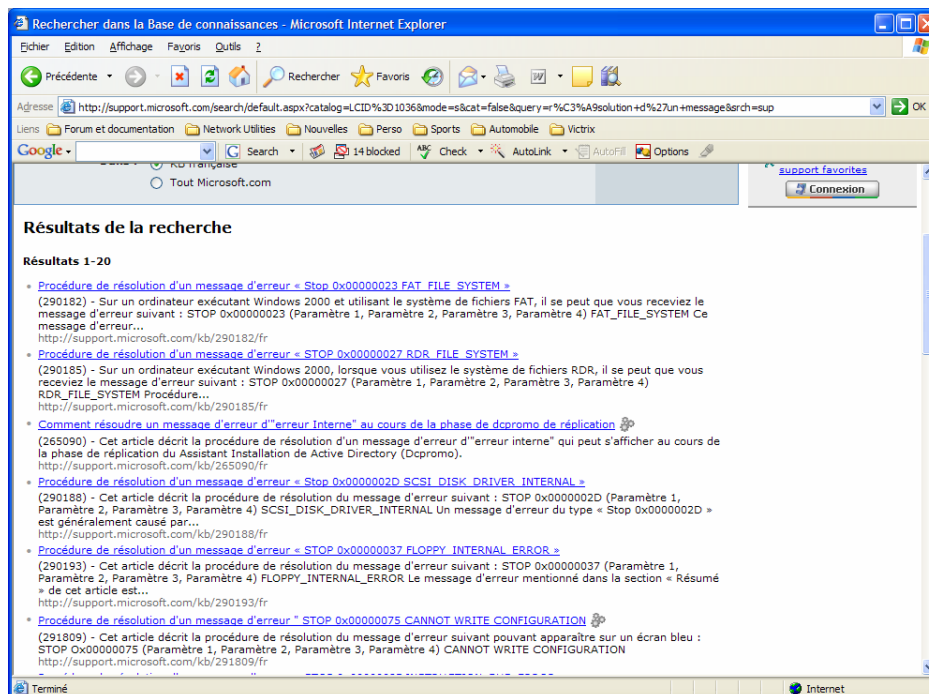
Rechercher dans la Base de connaissances - Microsoft Internet Explorer

Fichier Edition Affichage Favoris Outils ?

Précédente Rechercher Favoris

Adresse http://support.microsoft.com/search/default.aspx?catalog=LCID%3D1036&mode=s&cat=false&query=r%C3%A9solution+d%27un+message&srch=sup OK

Liens Forum et documentation Network Utilities Nouvelles Perso Sports Automobile Victrix

Google Search 14 blocked Check AutoLink AutoFill Options

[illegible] KB française
Tout Microsoft.com

support favorites
Connexion

Résultats de la recherche

Résultats 1-20

Procédure de résolution d'un message d'erreur « Stop 0x00000023 FAT_FILE_SYSTEM »
(290182) - Sur un ordinateur exécutant Windows 2000 et utilisant le système de fichiers FAT, il se peut que vous receviez le message d'erreur suivant : STOP 0x00000023 (Paramètre 1, Paramètre 2, Paramètre 3, Paramètre 4) FAT_FILE_SYSTEM Ce message d'erreur...
http://support.microsoft.com/kb/290182/fr

Procédure de résolution d'un message d'erreur « STOP 0x00000027 RDR_FILE_SYSTEM »
(290185) - Sur un ordinateur exécutant Windows 2000, lorsque vous utilisez le système de fichiers RDR, il se peut que vous receviez le message d'erreur suivant : STOP 0x00000027 (Paramètre 1, Paramètre 2, Paramètre 3, Paramètre 4) RDR_FILE_SYSTEM Procédure...
http://support.microsoft.com/kb/290185/fr

Comment résoudre un message d'erreur d'"erreur Interne" au cours de la phase de dcpromo de réplication
(265090) - Cet article décrit la procédure de résolution d'un message d'erreur d'"erreur interne" qui peut s'afficher au cours de la phase de réplication du Assistant Installation de Active Directory (Dcpromo).
http://support.microsoft.com/kb/265090/fr

Procédure de résolution d'un message d'erreur « Stop 0x0000002D SCSI_DISK_DRIVER_INTERNAL »
(290188) - Cet article décrit la procédure de résolution du message d'erreur suivant : STOP 0x0000002D (Paramètre 1, Paramètre 2, Paramètre 3, Paramètre 4) SCSI_DISK_DRIVER_INTERNAL Un message d'erreur du type « Stop 0x0000002D » est généralement causé par...
http://support.microsoft.com/kb/290188/fr

Procédure de résolution d'un message d'erreur « STOP 0x00000037 FLOPPY_INTERNAL_ERROR »
(290193) - Cet article décrit la procédure de résolution du message d'erreur suivant : STOP 0x00000037 (Paramètre 1, Paramètre 2, Paramètre 3, Paramètre 4) FLOPPY_INTERNAL_ERROR Le message d'erreur mentionné dans la section « Résumé » de cet article est...
http://support.microsoft.com/kb/290193/fr

Procédure de résolution d'un message d'erreur " STOP 0x00000075 CANNOT WRITE CONFIGURATION
(291809) - Cet article décrit la procédure de résolution du message d'erreur suivant pouvant apparaître sur un écran bleu : STOP Ox00000075 (Paramètre 1, Paramètre 2, Paramètre 3, Paramètre 4) CANNOT WRITE CONFIGURATION
http://support.microsoft.com/kb/291809/fr

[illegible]

Terminé Internet